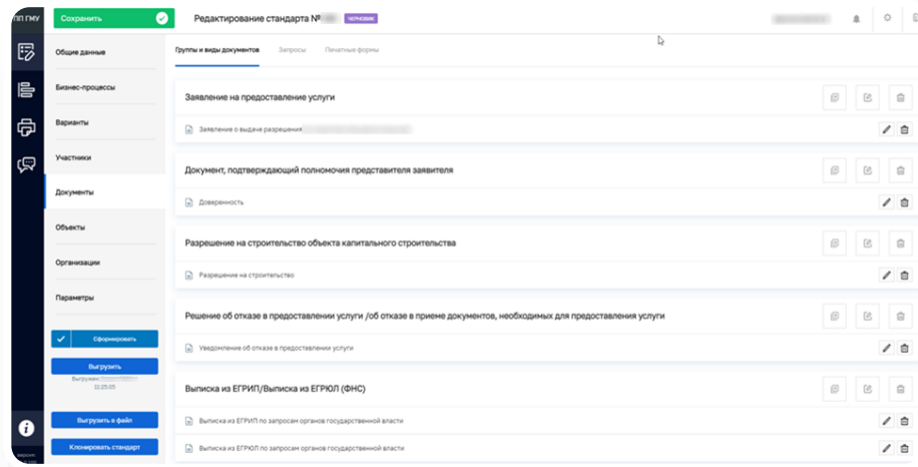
ПП ГМУ

Сохранить

Редактирование стандарта № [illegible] Черновик

Общие данные

Бизнес-процессы

Варианты

Участники

Документы

Объекты

Организации

Параметры

Сформировать

Выгрузить

Выгружен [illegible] 11:25:05

Выгрузить в файл

Клонировать стандарт

Группы и виды документов

Запросы

Печатные формы

Заявление на предоставление услуги

Заявление о выдаче разрешения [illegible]

Документ, подтверждающий полномочия представителя заявителя

Доверенность

Разрешение на строительство объекта капитального строительства

Разрешение на строительство

Решение об отказе в предоставлении услуги /об отказе в приеме документов, необходимых для предоставления услуги

Уведомление об отказе в предоставлении услуги

Выписка из ЕГРИП/Выписка из ЕГРЮЛ (ФНС)

Выписка из ЕГРИП по запросам органов государственной власти

Выписка из ЕГРЮЛ по запросам органов государственной власти